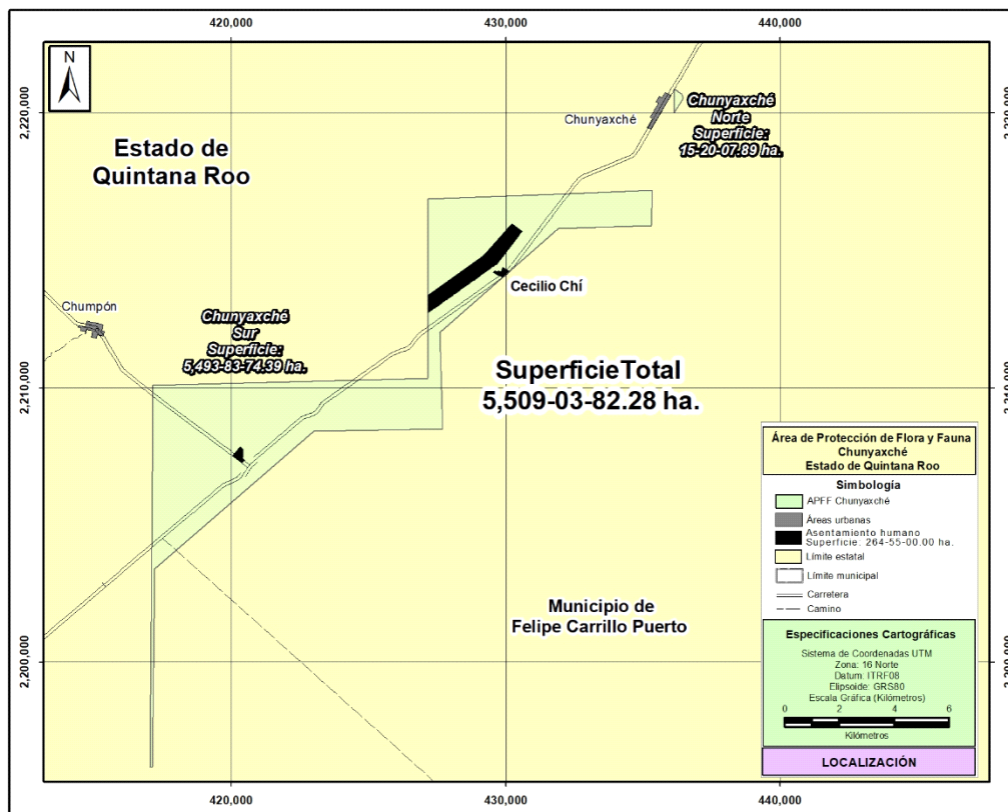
420,000
430,000
440,000

N

2,220,000
2,210,000
2,200,000

2,220,000
2,210,000
2,200,000

Estado de Quintana Roo

Chunyaxché

Chunyaxché Norte Superficie: 15-20-07.89 ha.

Cecilio Chí

Chumpón

Chunyaxché Sur Superficie: 5,493-83-74.39 ha.

SuperficieTotal 5,509-03-82.28 ha.

Municipio de Felipe Carrillo Puerto

Área de Protección de Flora y Fauna Chunyaxché Estado de Quintana Roo

Simbología

APFF Chunyaxché
Áreas urbanas
Asentamiento humano Superficie: 264-55-00.00 ha.
Límite estatal
Límite municipal
Carretera
Camino

Especificaciones Cartográficas

Sistema de Coordenadas UTM
Zona: 16 Norte
Datum: ITRF08
Elipsoide: GRS80
Escala Gráfica (Kilómetros)
0 2 4 6
Kilómetros

LOCALIZACIÓN

420,000
430,000
440,000